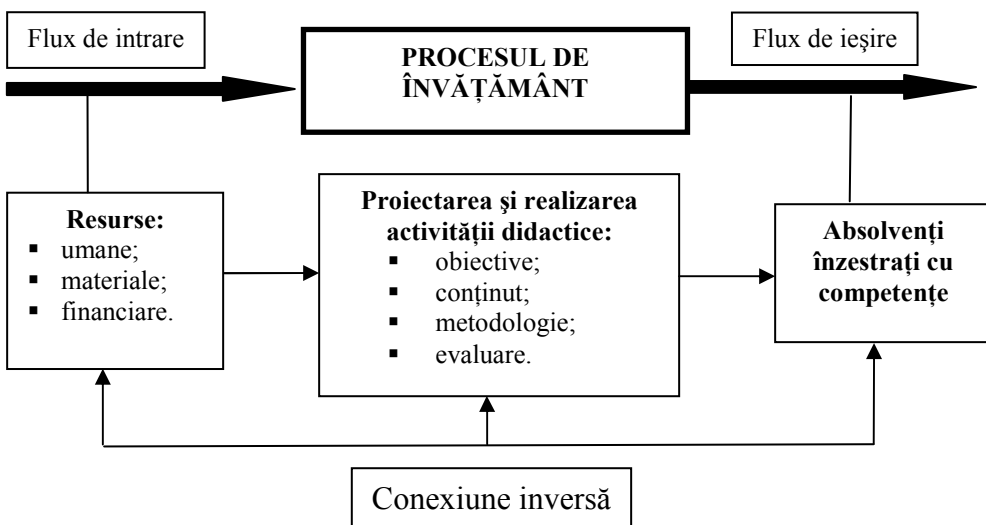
Flux de intrare

PROCESUL DE ÎNVĂȚĂMÂNT

Flux de ieşire

Resurse:
- umane;
- materiale;
- financiare.

Proiectarea şi realizarea activităţii didactice:
- obiective;
- conţinut;
- metodologie;
- evaluare.

Absolvenţi înzestraţi cu competenţe

Conexiune inversă